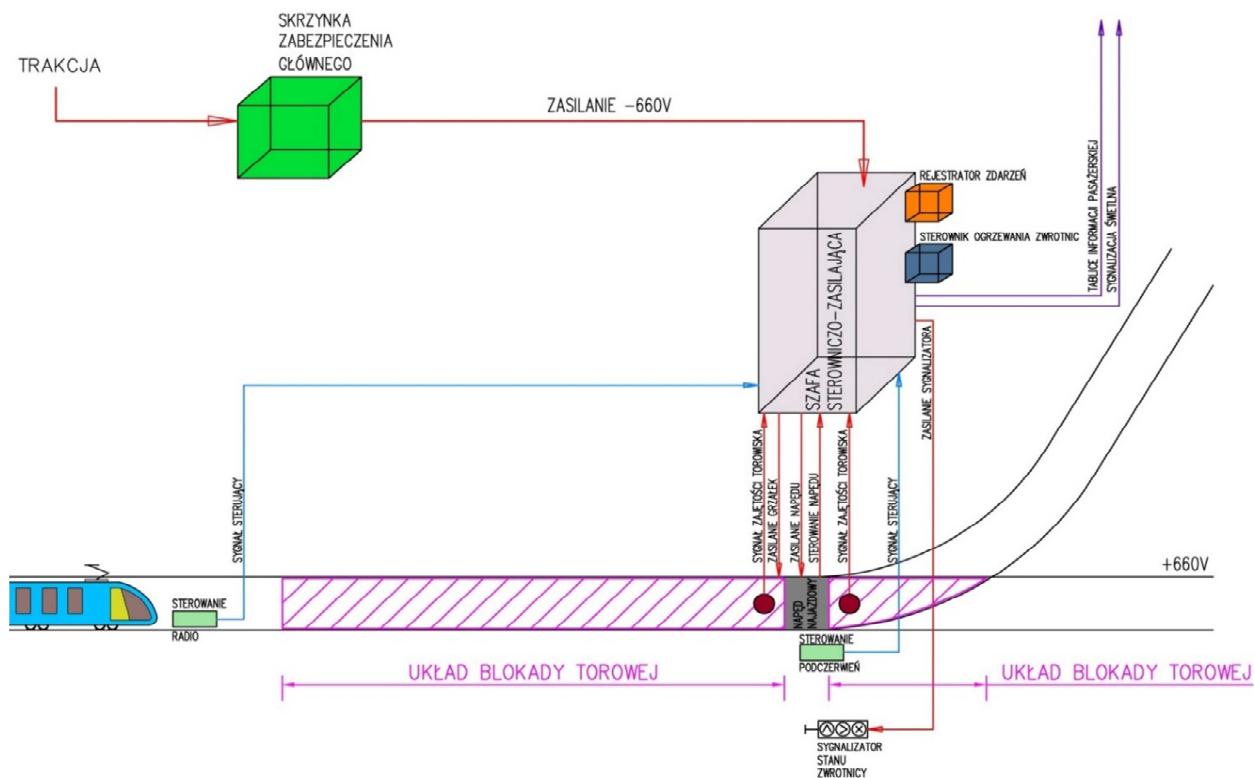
SKRZYNKA ZABEZPIECZENIA GŁÓWNEGO

TRAKCJA

ZASILANIE -660V

REJESTRATOR ZDARZEŃ

STEROWNIK OGRZEWANIA ZWROTNIC

TABLICE INFORMACJI PASAŻERSKIEJ

SYGNALIZACJA ŚWIETLNA

SZAFA STEROWNICZO-ZASILAJĄCA

ZASILANIE SYGNALIZATORA

SYGNAŁ STERUJĄCY

SYGNAŁ ZAJĘTOŚCI TOROWISKA

ZASILANIE GRZAŁEK

ZASILANIE NAPĘDU

STEROWANIE NAPĘDU

SYGNAŁ ZAJĘTOŚCI TOROWISKA

SYGNAŁ STERUJĄCY

+660V

STEROWANIE RADIO

NAPĘD NAJAZDOWY

STEROWANIE PODCZERWEŃ

UKŁAD BLOKADY TOROWEJ

UKŁAD BLOKADY TOROWEJ

SYGNALIZATOR STANU ZWROTNICY